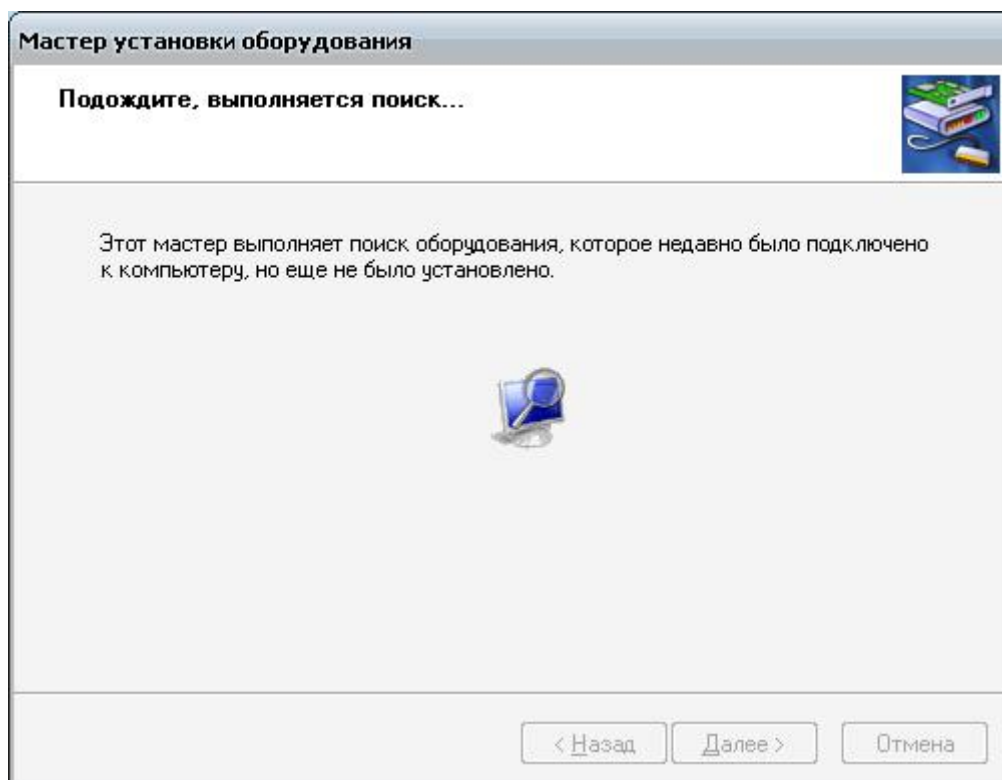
Мастер установки оборудования

Подождите, выполняется поиск...

Этот мастер выполняет поиск оборудования, которое недавно было подключено к компьютеру, но еще не было установлено.

< Назад | Далее > | Отмена